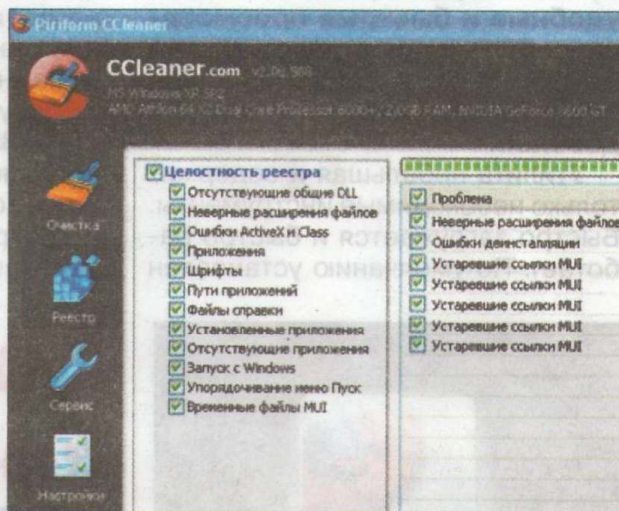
Piriform CCleaner

CCleaner.com v2.0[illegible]
MS Windows XP SP2
AMD Athlon 64 X2 Dual Core Processor 6000+, 2,0GB RAM, NVIDIA GeForce 8600 GT

Очистка

Реестр

Сервис

Настройки

Целостность реестра
Отсутствующие общие DLL
Неверные расширения файлов
Ошибки ActiveX и Class
Приложения
Шрифты
Пути приложений
Файлы справки
Установленные приложения
Отсутствующие приложения
Запуск с Windows
Упорядочивание меню Пуск
Временные файлы MUI

Проблема
Неверные расширения файлов
Ошибки деинсталляции
Устаревшие ссылки MUI
Устаревшие ссылки MUI
Устаревшие ссылки MUI
Устаревшие ссылки MUI
Устаревшие ссылки MUI